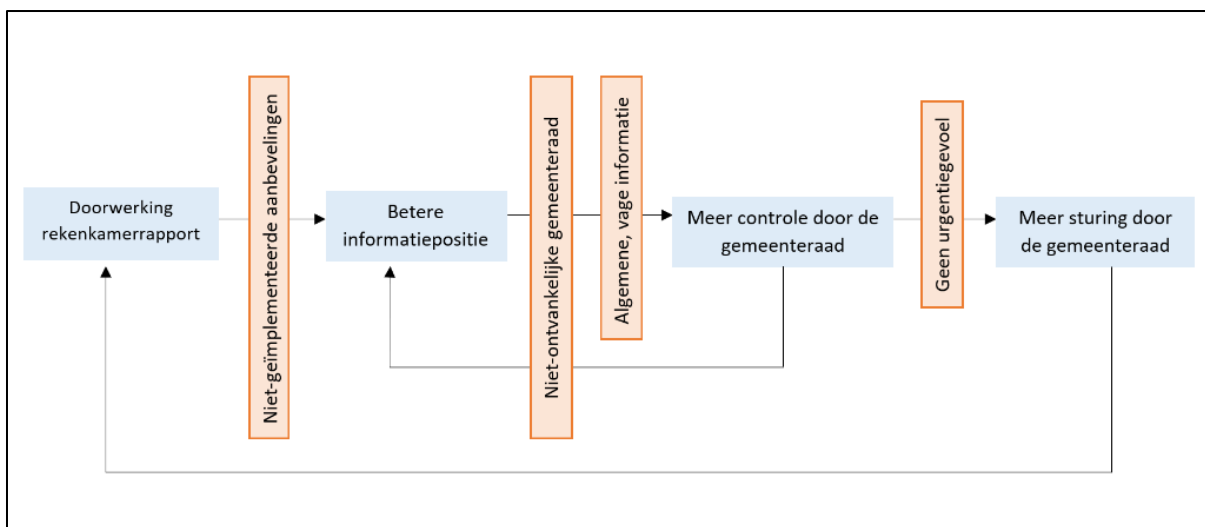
Doorwerking rekenkamerrapport

Niet-geïmplementeerde aanbevelingen

Betere informatiepositie

Niet-ontvankelijke gemeenteraad

Algemene, vage informatie

Meer controle door de gemeenteraad

Geen urgentiegevoel

Meer sturing door de gemeenteraad